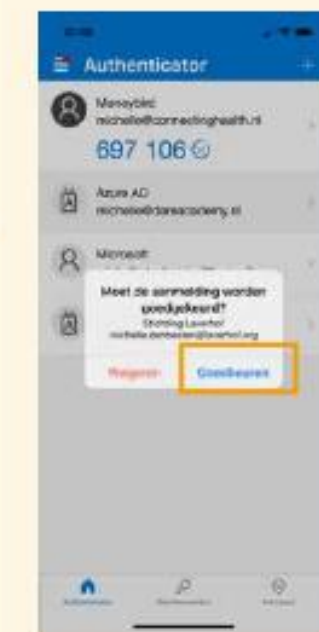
Authenticator

Moneybird
michelle@connectinghealth.nl
697 106

Azure AD
michelle@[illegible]academy.nl

Microsoft

Moet de aanmelding worden goedgekeurd?
Stichting Laverhof
michelle.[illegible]@laverhof.org

Weigeren
Goedkeuren

Authenticator
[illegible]
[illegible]